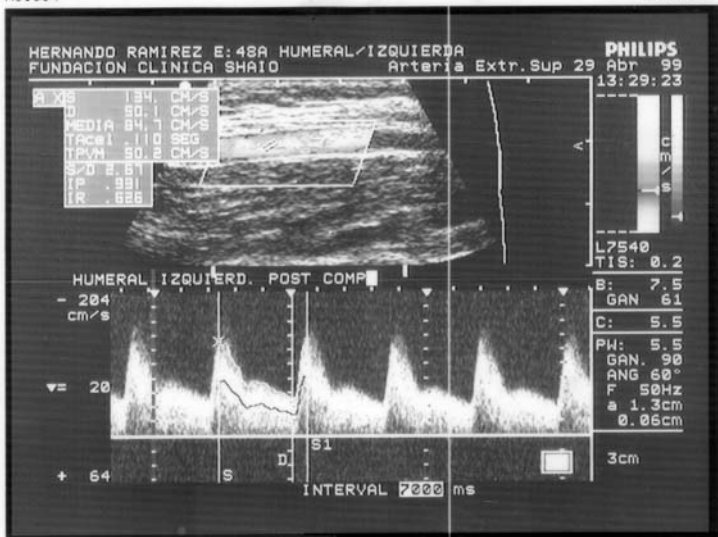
HERNANDO RAMIREZ E:48A HUMERAL/IZQUIERDA
FUNDACION CLINICA SHAIO Arteria Extr.Sup 29 Abr 99
PHILIPS
13:29:23

A XS 134. CM/S
D 50.1 CM/S
MEDIA 84.7 CM/S
TAcel .110 SEG
TPVM 50.2 CM/S
S/D 2.61
IP .991
IR .626

V

c
m
/
s

L7540
TIS: 0.2

HUMERAL IZQUIERD. POST COMP

B: 7.5
GAN 61

C: 5.5

PW: 5.5
GAN. 90
ANG 60°
F 50Hz
a 1.3cm
0.06cm

- 204
cm/s

▼= 20

+ 64

S1
D
S

3cm

INTERVAL 7000 ms